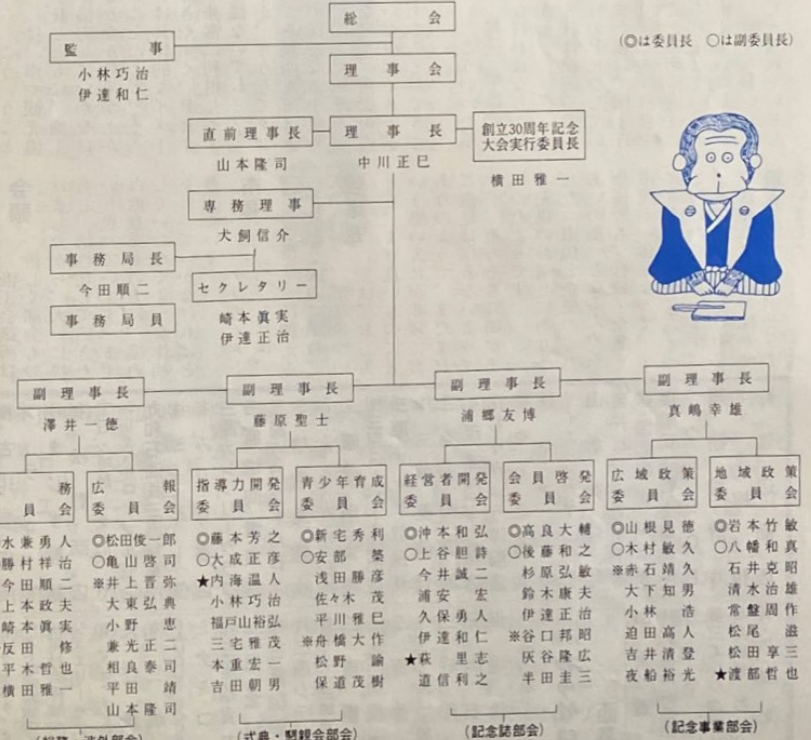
総　　会

監　　事
小林巧治
伊達和仁

理　事　会

(◎は委員長　○は副委員長)

直前理事長
山本隆司

理　事　長
中川正巳

創立30周年記念大会実行委員長
横田雅一

専務理事
大飼信介

事務局長
今田順二

事務局員

セクレタリー
崎本眞実
伊達正治

副理事長
澤井一徳

副理事長
藤原聖士

副理事長
浦郷友博

副理事長
真嶋幸雄

務
員　会

水兼勇人
勝村祥治
今田順二
上本政夫
崎本眞実
反田　修
平木哲也
横田雅一

広　報
委員会

◎松田俊一郎
○亀山啓司
※井上晋弥
大東弘典
小野　恵
兼光正二
相良泰司
平田　靖
山本隆司

指導力開発
委員会

◎藤本芳之
○大成正彦
★内海温人
小林巧治
福戸山裕弘
三宅雅茂
本重宏一
吉田朝男

青少年育成
委員会

◎新宅秀利
○安部　榮
浅田勝彦
佐々木　茂
平川雅巳
※舟橋大作
松野　諭
保道茂樹

経営者開発
委員会

◎沖本和弘
○上谷胆詩
今井誠二
浦安　宏
久保勇人
伊達和仁
★萩　里志
道信利之

会員啓発
委員会

◎高良大輔
○後藤和之
杉原弘敏
鈴木康夫
伊達正治
※谷口邦昭
仸谷隆広
半田圭三

広域政策
委員会

◎山根見徳
○木村敏久
※赤石靖久
大下知男
小林　浩
迫田高人
吉井清登
夜船裕光

地域政策
委員会

◎岩本竹敏
○八幡和真
石井克昭
清水治雄
常盤周作
松尾　滋
松田享三
★渡部哲也

(総務・渉外部会)　(式典・懇親会部会)　(記念誌部会)　(記念事業部会)